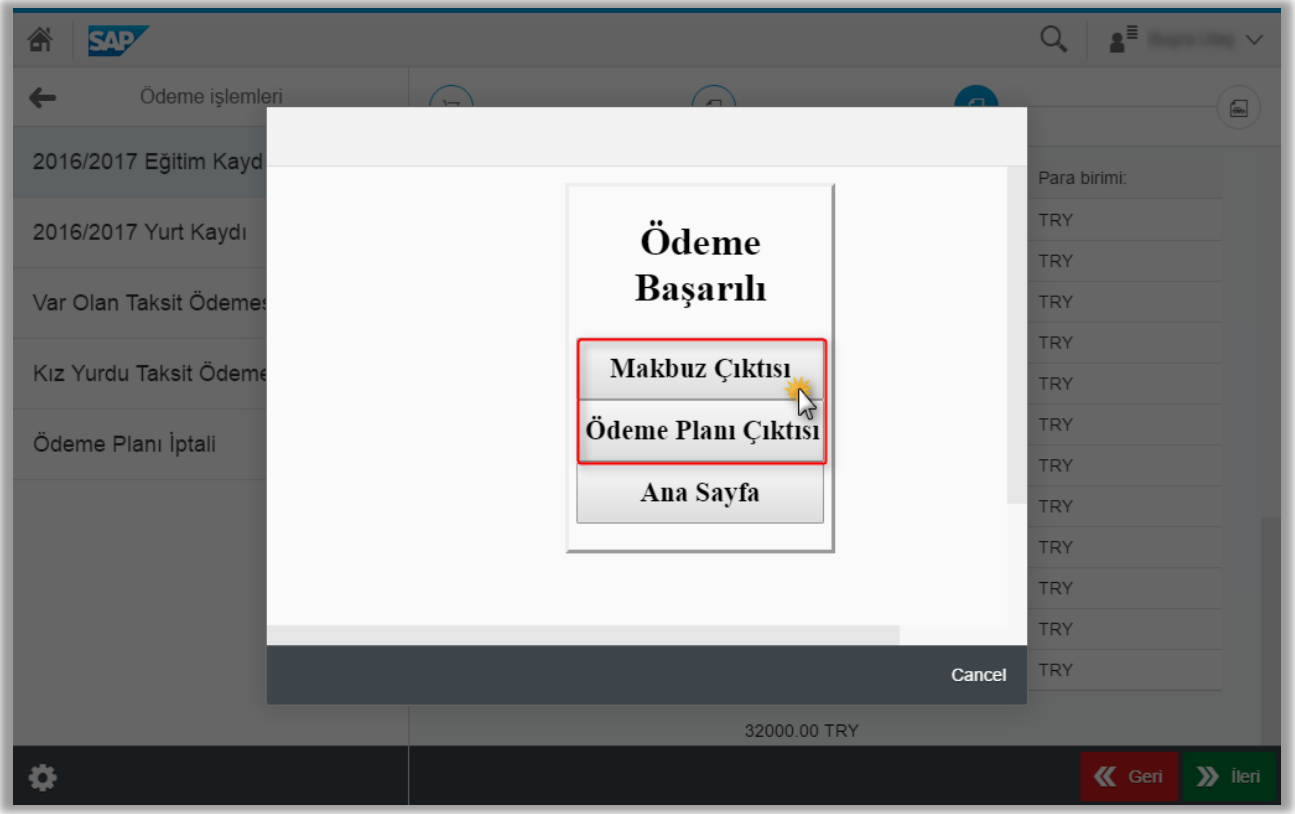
SAP

Ödeme işlemleri

2016/2017 Eğitim Kayd

2016/2017 Yurt Kaydı

Var Olan Taksit Ödemes

Kız Yurdu Taksit Ödeme

Ödeme Planı İptali

Para birimi:

TRY
TRY
TRY
TRY
TRY
TRY
TRY
TRY
TRY
TRY
TRY
TRY

Ödeme Başarılı

Makbuz Çıktısı

Ödeme Planı Çıktısı

Ana Sayfa

Cancel

32000.00 TRY

Geri

İleri